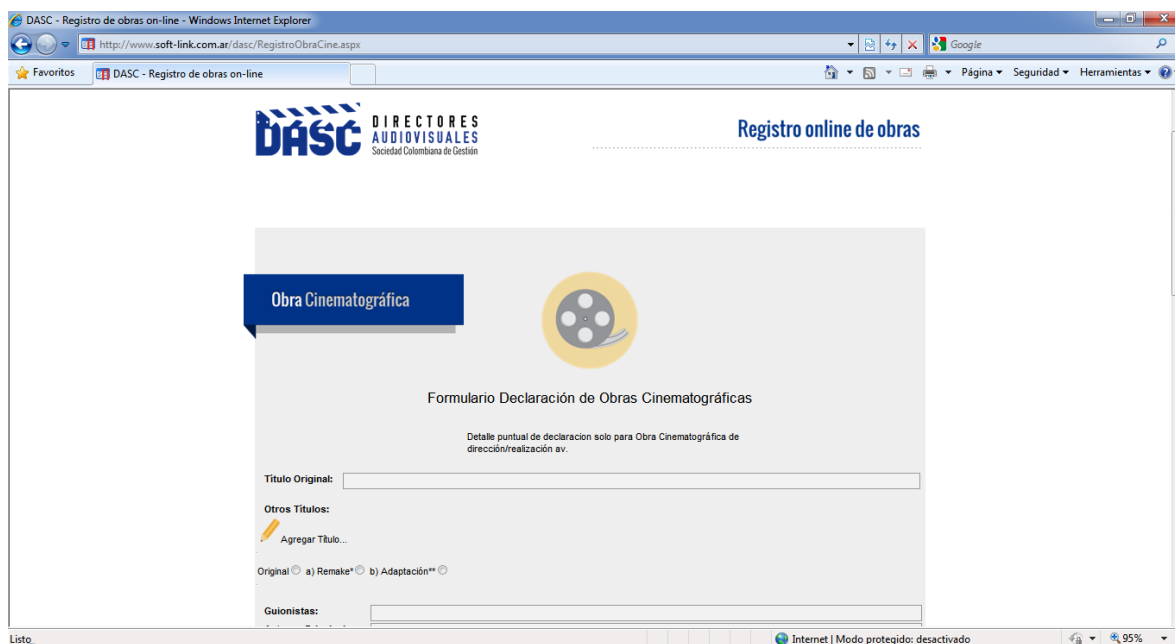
DASC - Registro de obras on-line - Windows Internet Explorer

http://www.soft-link.com.ar/dasc/RegistroObraCine.aspx

Google

Favoritos

DASC - Registro de obras on-line

Página ▾ Seguridad ▾ Herramientas ▾

DASC DIRECTORES AUDIOVISUALES Sociedad Colombiana de Gestión

Registro online de obras

Obra Cinematográfica

Formulario Declaración de Obras Cinematográficas

Detalle puntual de declaracion solo para Obra Cinematográfica de dirección/realización av.

Título Original:

Otros Títulos:

Agregar Título...

Original a) Remake* b) Adaptación**

Guionistas:

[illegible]

Listo

Internet | Modo protegido: desactivado

95%